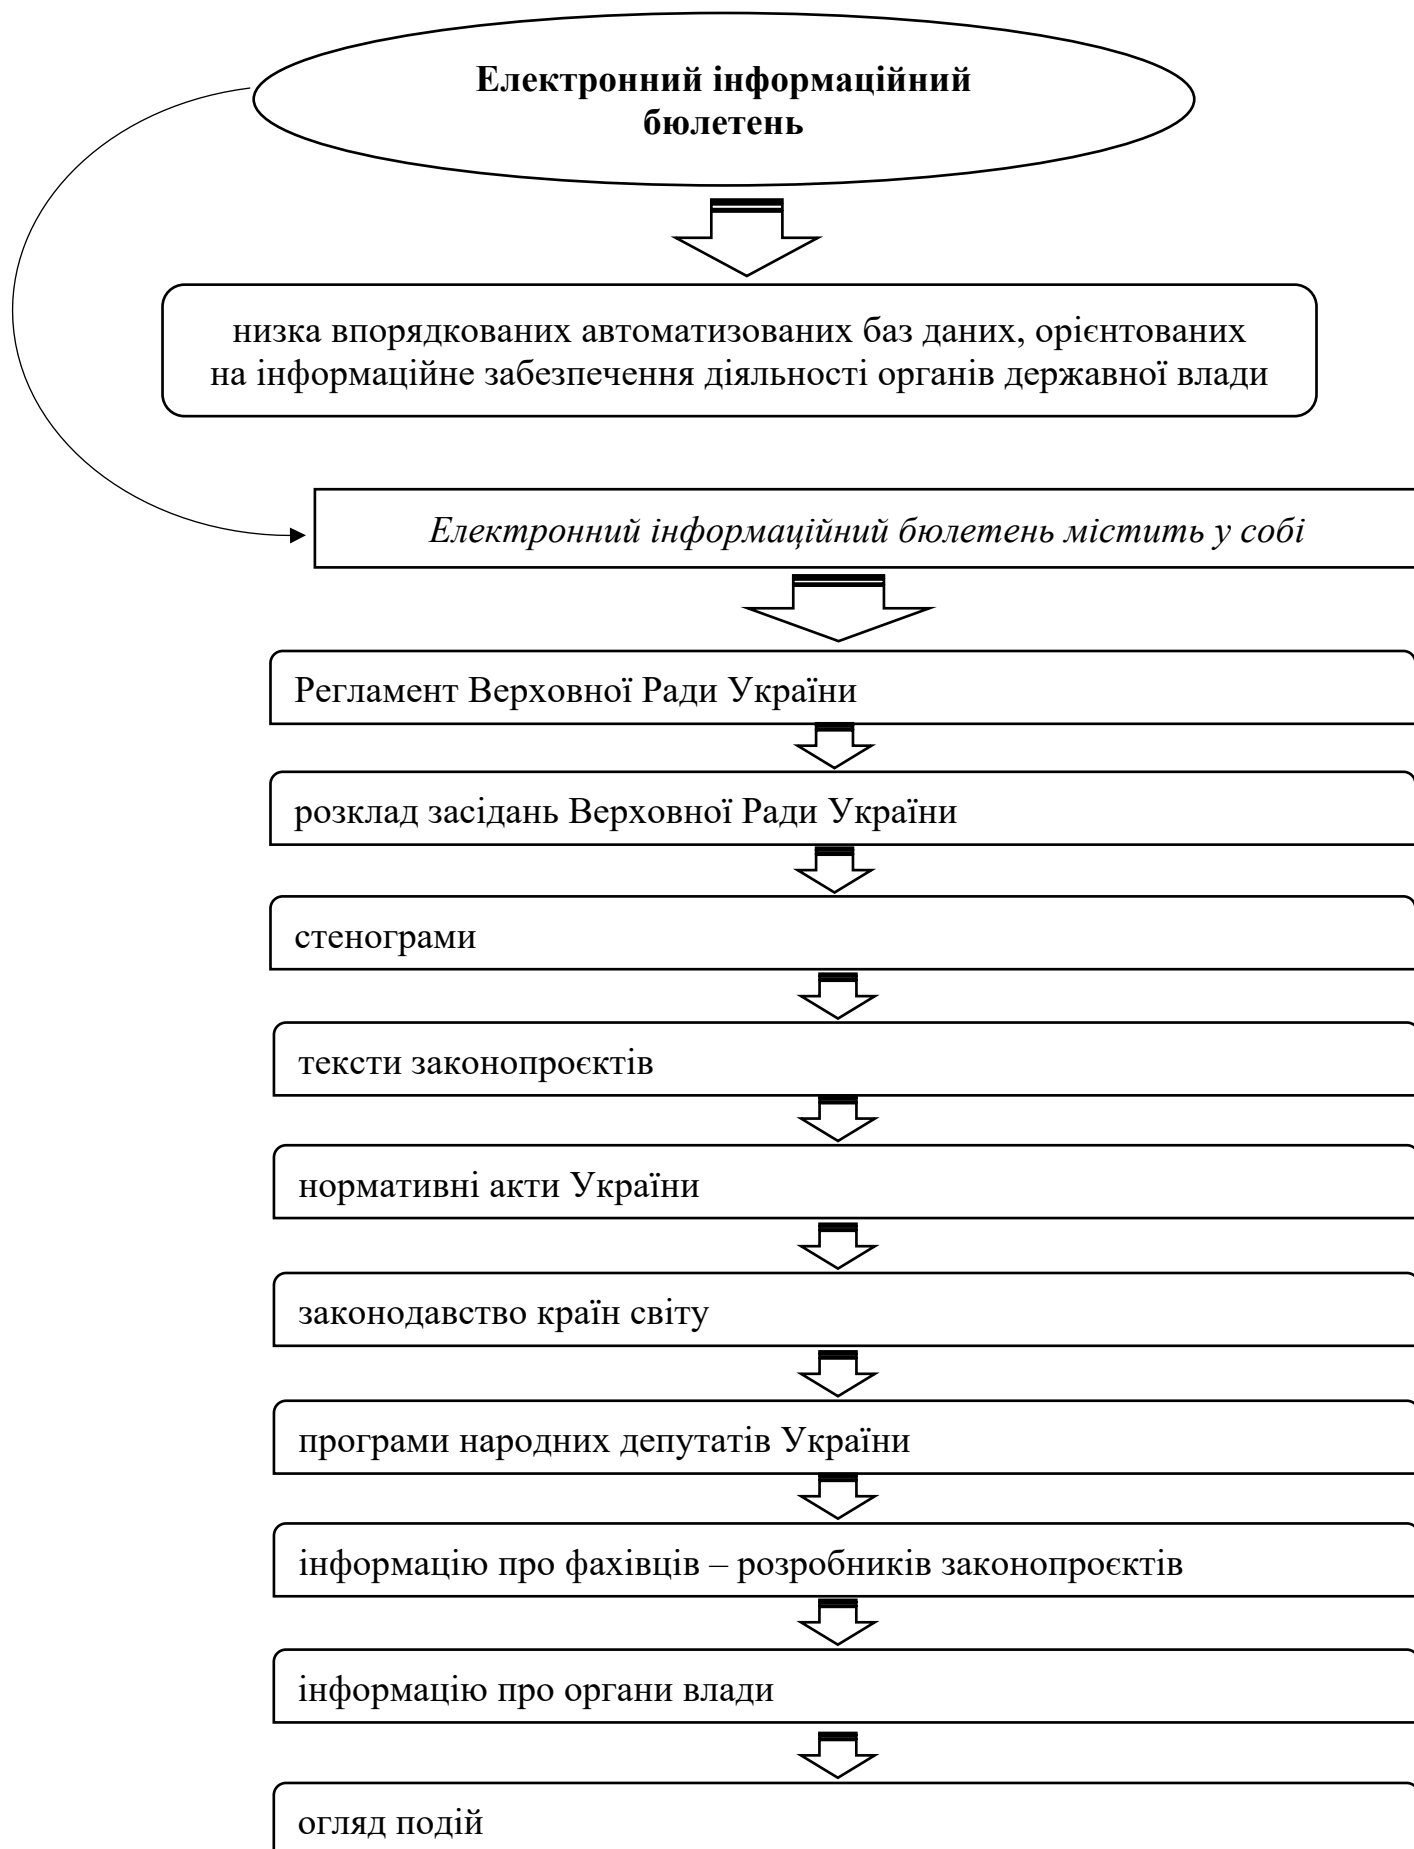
Електронний інформаційний бюлетень

низка впорядкованих автоматизованих баз даних, орієнтованих на інформаційне забезпечення діяльності органів державної влади

Електронний інформаційний бюлетень містить у собі

Регламент Верховної Ради України

розклад засідань Верховної Ради України

стенограми

тексти законопроєктів

нормативні акти України

законодавство країн світу

програми народних депутатів України

інформацію про фахівців – розробників законопроєктів

інформацію про органи влади

огляд подій